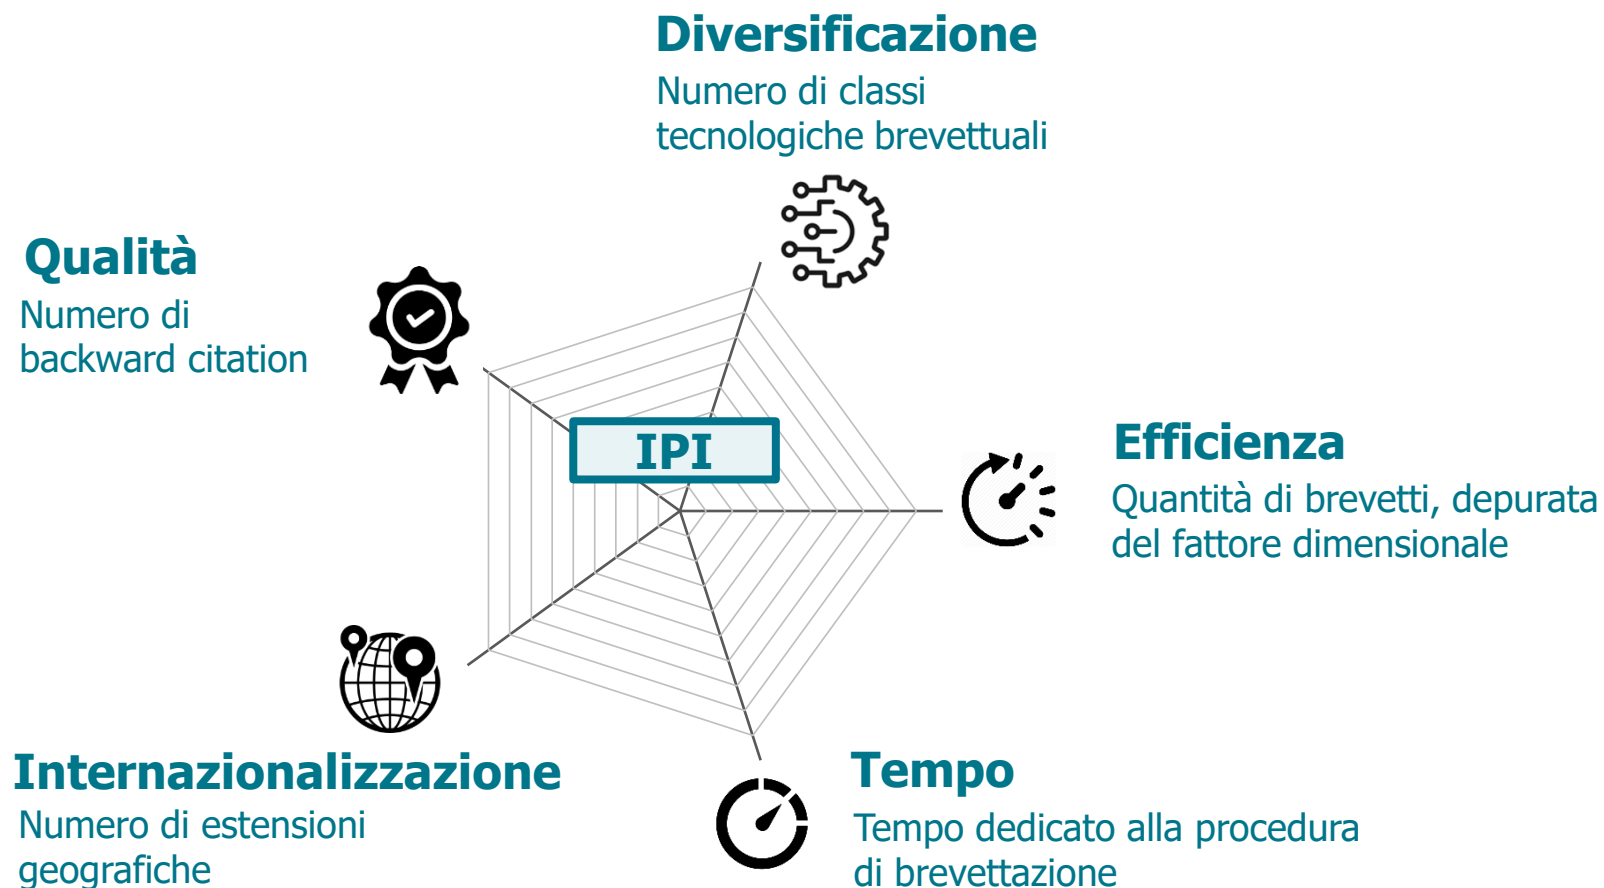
Diversificazione
Numero di classi tecnologiche brevettuali

Qualità
Numero di backward citation

IPI

Efficienza
Quantità di brevetti, depurata del fattore dimensionale

Internazionalizzazione
Numero di estensioni geografiche

Tempo
Tempo dedicato alla procedura di brevettazione